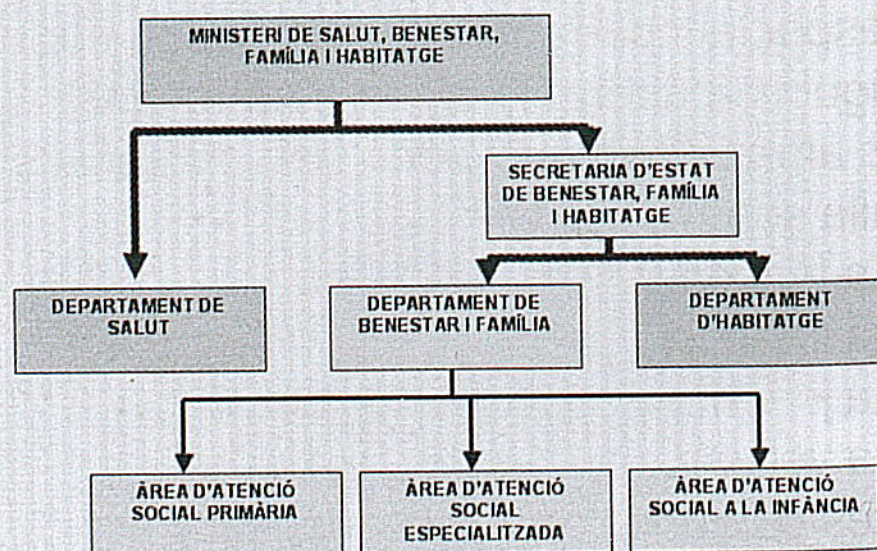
MINISTERI DE SALUT, BENESTAR, FAMÍLIA I HABITATGE

SECRETARIA D'ESTAT DE BENESTAR, FAMÍLIA I HABITATGE

DEPARTAMENT DE SALUT

DEPARTAMENT DE BENESTAR I FAMÍLIA

DEPARTAMENT D'HABITATGE

ÀREA D'ATENCIÓ SOCIAL PRIMÀRIA

ÀREA D'ATENCIÓ SOCIAL ESPECIALITZADA

ÀREA D'ATENCIÓ SOCIAL A LA INFÀNCIA